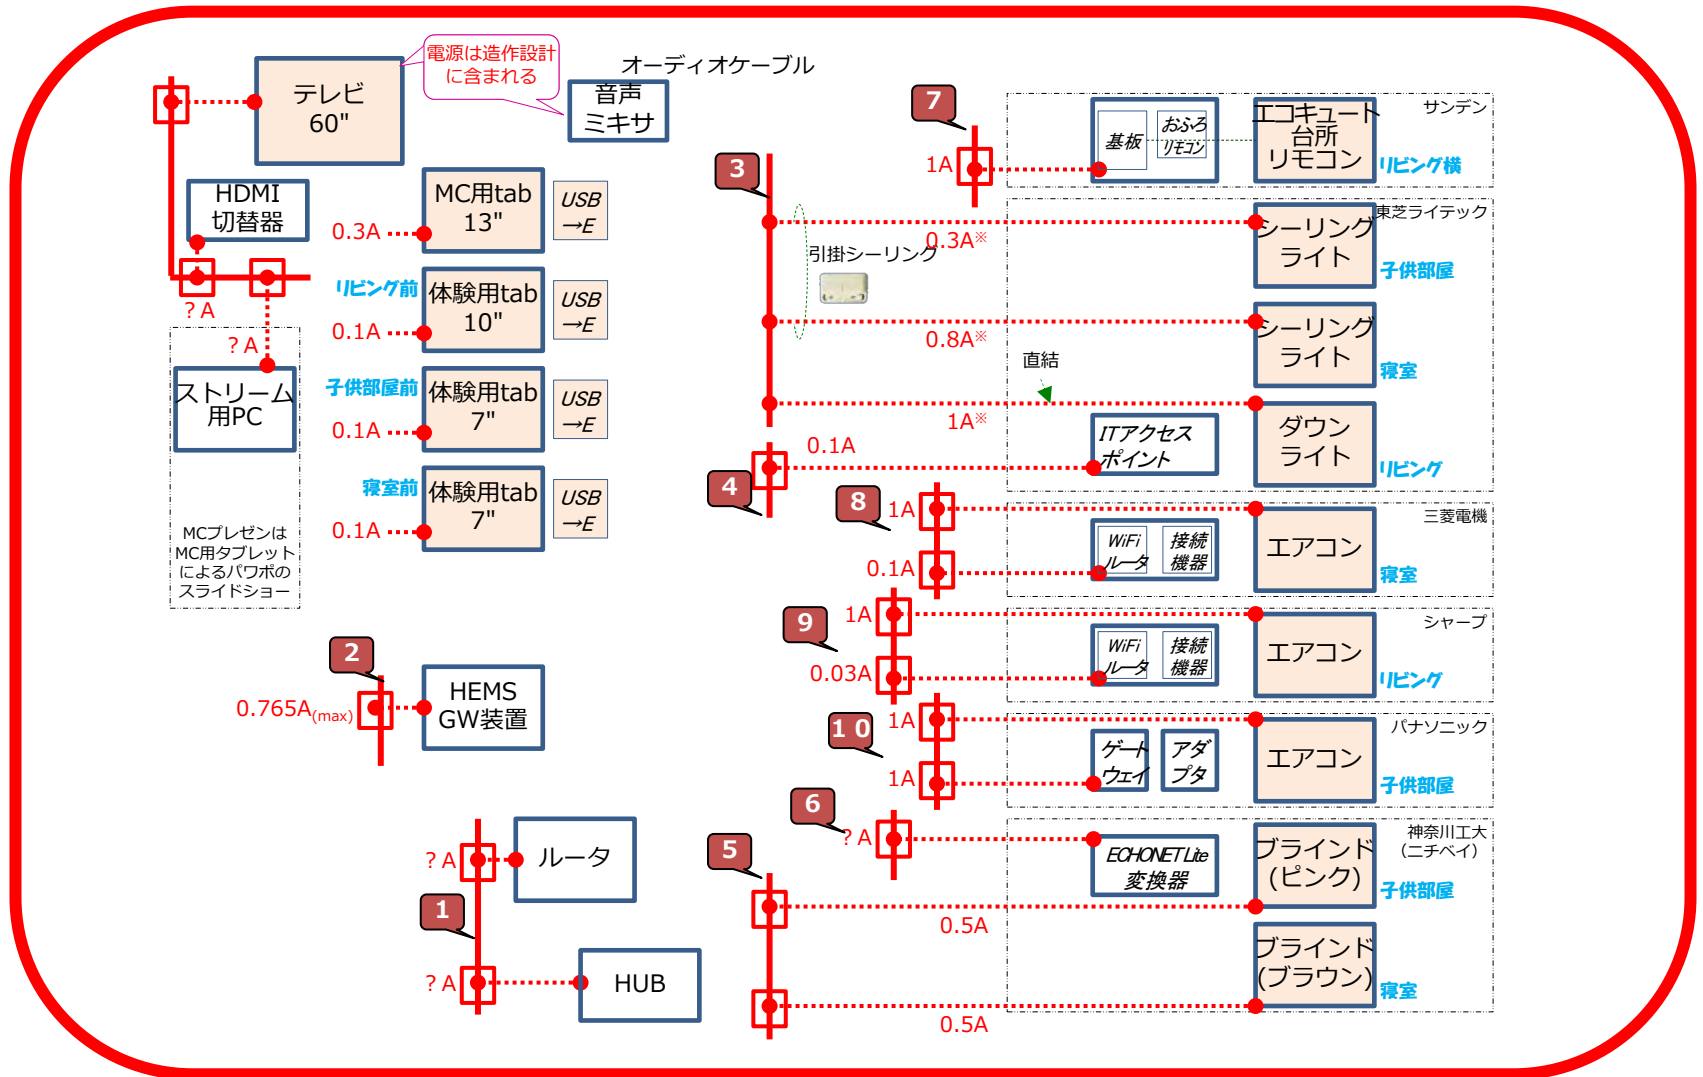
電源は造作設計に含まれる

テレビ 60"

オーディオケーブル

音声 ミキサ

HDMI 切替器

? A

? A

ストリーム 用PC

MCプレゼンは MC用タブレット によるパワポの スライドショー

0.3A

MC用tab 13"

USB →E

リビング前

0.1A

体験用tab 10"

USB →E

子供部屋前

0.1A

体験用tab 7"

USB →E

寝室前

0.1A

体験用tab 7"

USB →E

2

0.765A$_{(max)}$

HEMS GW装置

? A

ルータ

1

? A

HUB

7

1A

基板

おふろ リモコン

エコキュート 台所 リモコン

サンデン

リビング横

3

引掛シーリング

0.3A※

シーリング ライト

東芝ライテック

子供部屋

0.8A※

シーリング ライト

寝室

直結

1A※

ダウン ライト

リビング

0.1A

ITアクセス ポイント

4

8

1A

0.1A

WiFi ルータ

接続 機器

エアコン

三菱電機

寝室

9

1A

0.03A

WiFi ルータ

接続 機器

エアコン

シャープ

リビング

1 0

1A

1A

ゲート ウェイ

アダ プタ

エアコン

パナソニック

子供部屋

6

? A

ECHONET Lite 変換器

ブラインド (ピンク)

神奈川工大 (ニチベイ)

子供部屋

5

0.5A

ブラインド (ブラウン)

寝室

0.5A